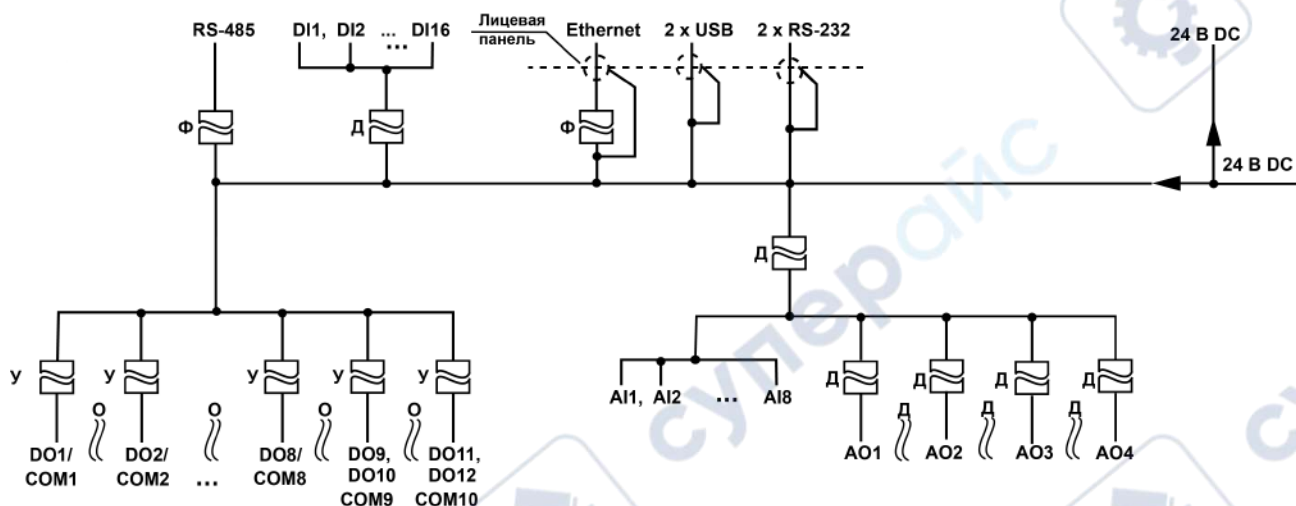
RS-485

DI1, DI2 ... DI16

Лицевая панель

Ethernet

2 x USB

2 x RS-232

24 В DC

Ф

Д

Ф

24 В DC

Д

У

У

У

У

У

О

О

О

О

DO1/ COM1

DO2/ COM2

...

DO8/ COM8

DO9, DO10 COM9

DO11, DO12 COM10

AI1, AI2 ... AI8

Д

Д

Д

Д

Д

Д

Д

AO1

AO2

AO3

AO4

суперайс